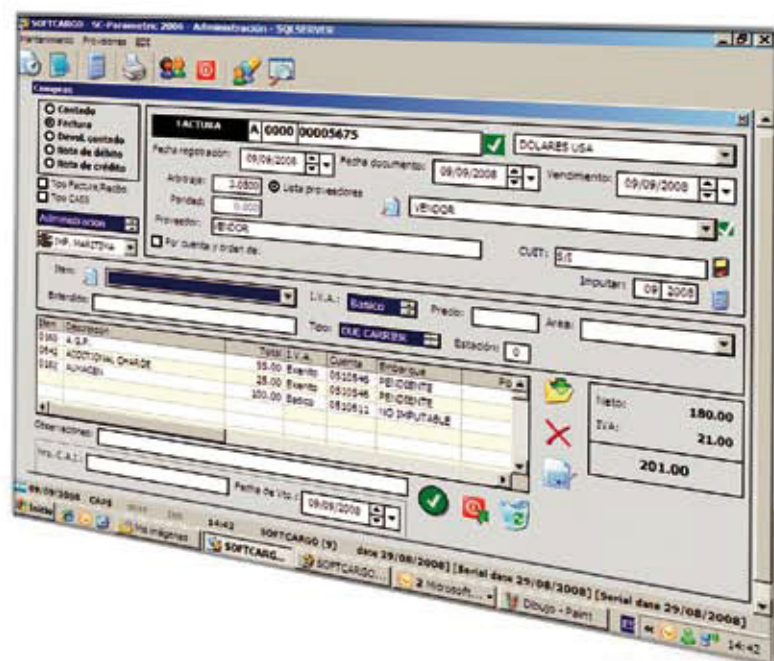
SOFTCARGO - SC-Parametric 2006 - Administración - SQLSERVER

Mantenimiento Procesos ED

Compras

Contado
Factura
Devol. contado
Nota de débito
Nota de crédito
Tipo Factura Recibo
Tipo CAES

Administración

INF. MARÍTIMA

FACTURA A 0000 00005675

DOLARES USA

Fecha registración: 09/09/2008 Fecha documento: 09/09/2008 Vencimiento: 09/09/2008

Arbitraje: 3.0500 Lista proveedores
Paridad: 0.000
Proveedor: VENDOR

VENDOR

Por cuenta y orden de:

CUIT: S/I

Imputar: 09 2008

Item:

Entendido:

I.V.A.: Básico

Precio:

Area:

Tipo: DUE CARRIER

Estación: 0

| Item | Descripción | Total | I.V.A. | Cuenta | Embarque |
|---|---|---|---|---|---|
| 0160 | A.G.P. | 55.00 | Exento | 0510546 | PENDIENTE |
| 0642 | ADDITIONAL CHARGE | 25.00 | Exento | 0510546 | PENDIENTE |
| 0161 | ALMACEN | 100.00 | Básico | 0510611 | NO IMPUTABLE |

Neto: 180.00
IVA: 21.00
201.00

Observaciones:

Nro. C.A.I.:

Fecha de Vto.: 09/09/2008

09/09/2008 CAPS

Inicio Mis imágenes 14:42 SOFTCARGO (9) SOFTCARG... SOFTCARGO... 2 Microsoft... Dibujo - Paint

date 29/08/2008] [Serial date 29/08/2008] [Serial date 29/08/2008]

14:42